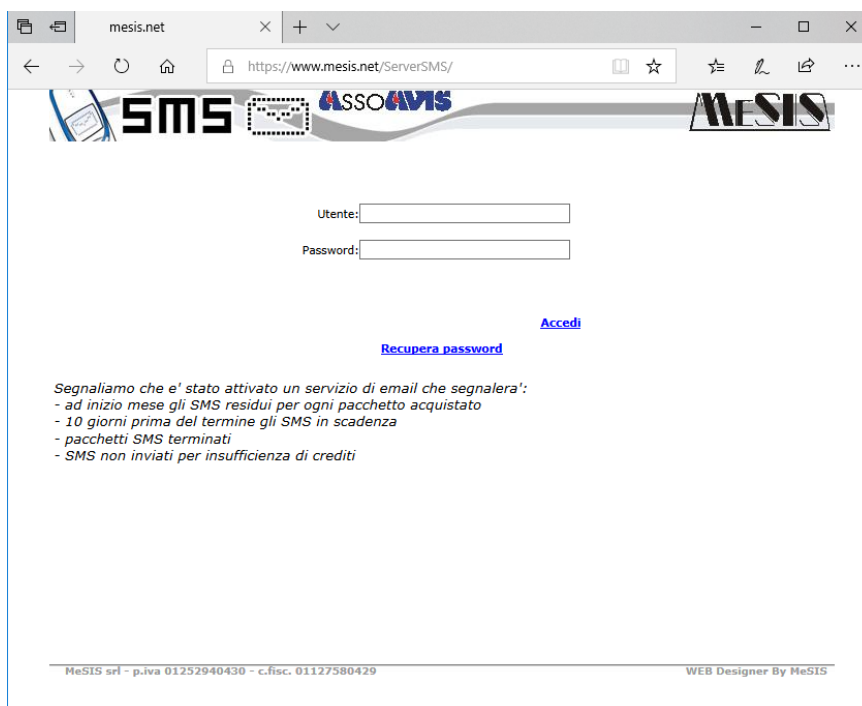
mesis.net

https://www.mesis.net/ServerSMS/

SMS ASSOAVIS MESIS

Utente:

Password:

Accedi

Recupera password

Segnaliamo che e' stato attivato un servizio di email che segnalera':
- ad inizio mese gli SMS residui per ogni pacchetto acquistato
- 10 giorni prima del termine gli SMS in scadenza
- pacchetti SMS terminati
- SMS non inviati per insufficienza di crediti

MeSIS srl - p.iva 01252940430 - c.fisc. 01127580429

WEB Designer By MeSIS